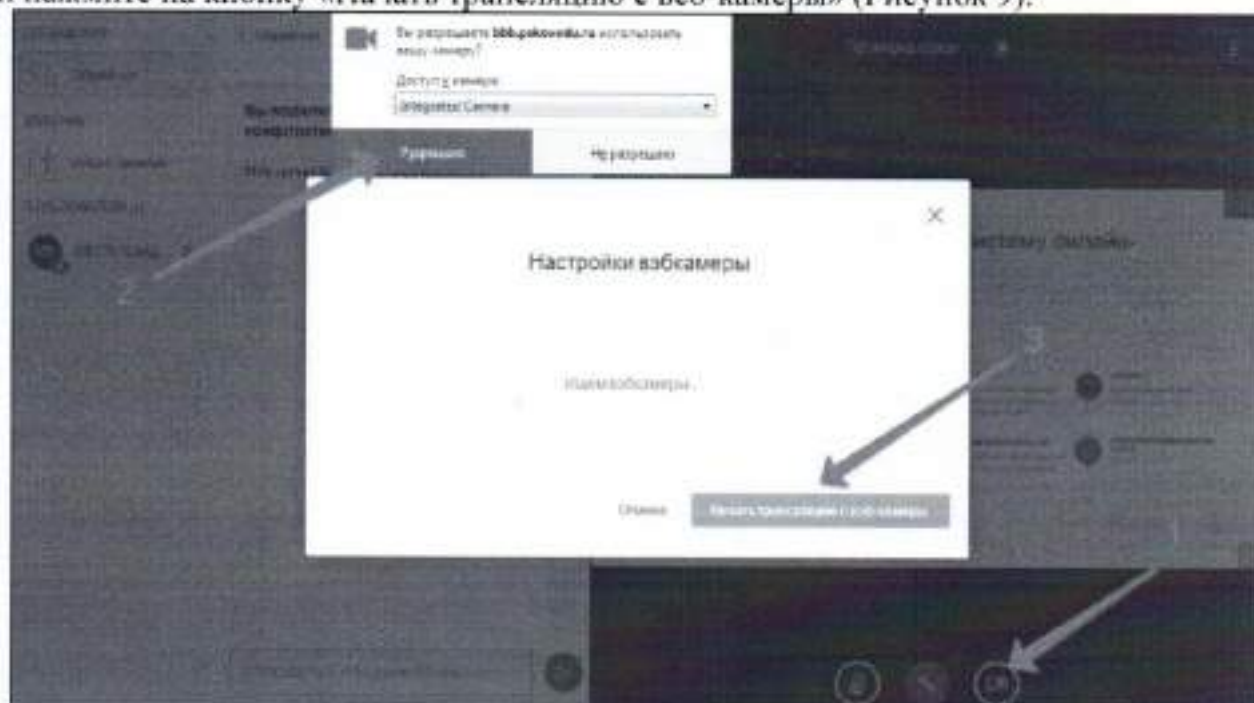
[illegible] нажмите на кнопку «Начать трансляцию с веб-камеры» (Рисунок 9).

Вы разрешаете bbb.pskovedu.ru использовать вашу камеру?
Доступ к камере
Integrated Camera
Разрешить
Не разрешать

Настройки вэбкамеры
Ищем вэбкамеры...
Отмена
Начать трансляцию с веб-камеры

2
3
1